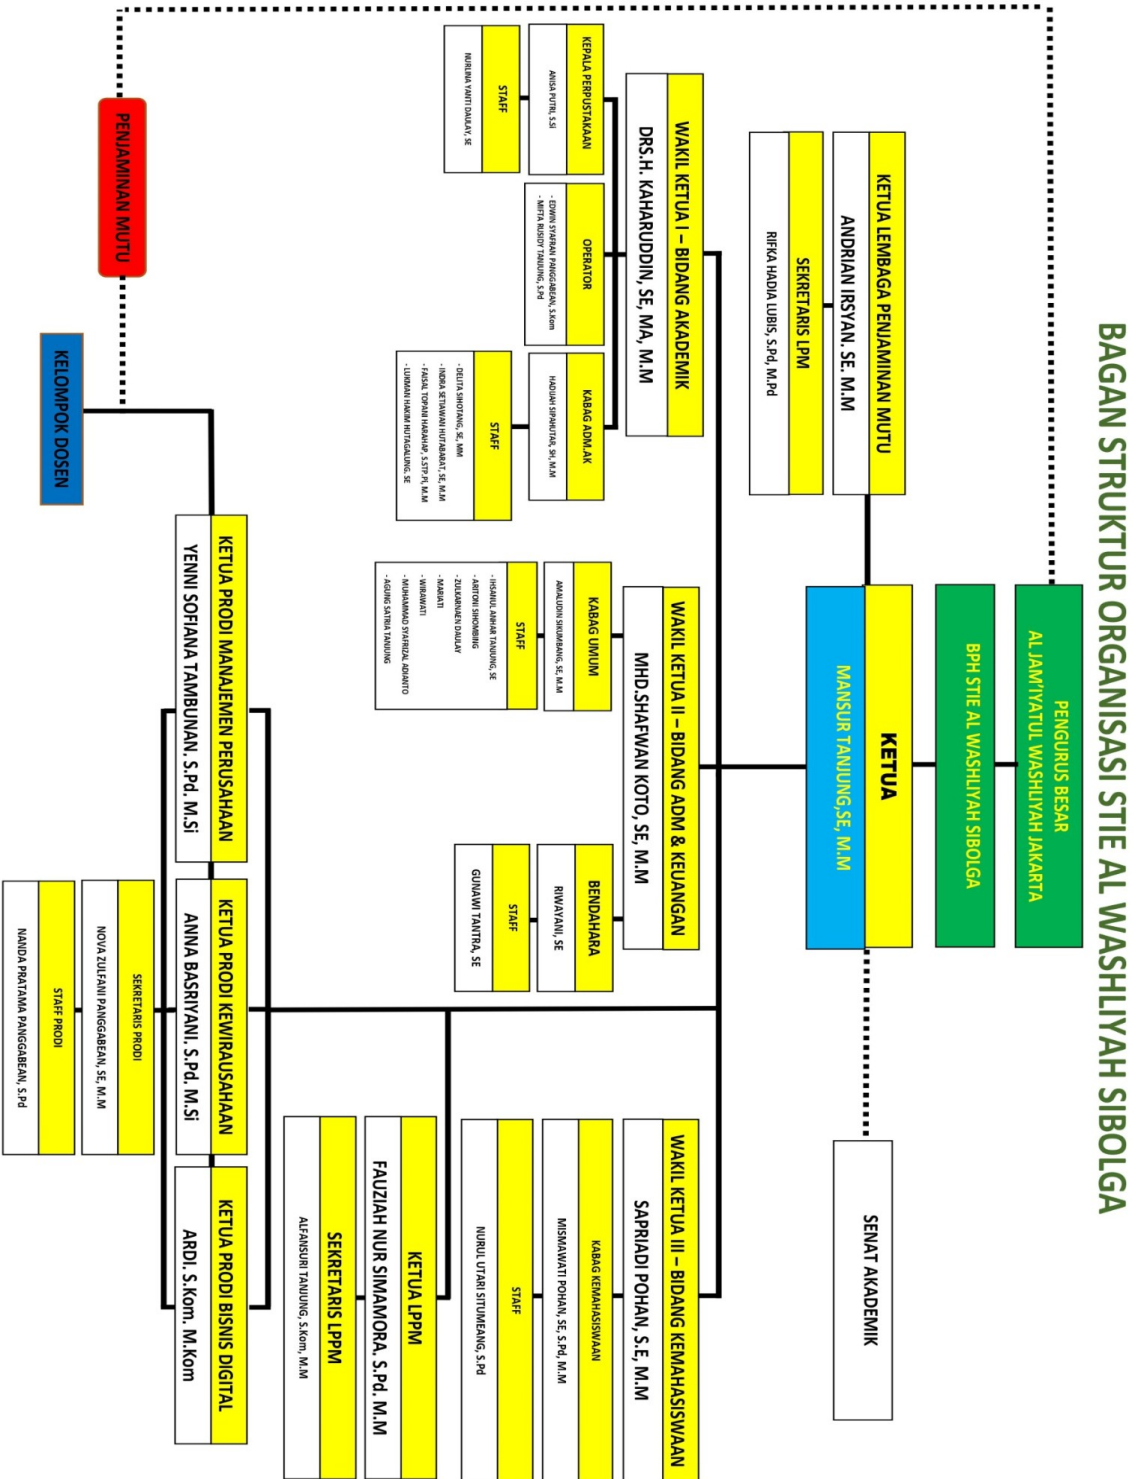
BAGAN STRUKTUR ORGANISASI STIE AL WASHLIYAH SIBOLGA

PENGURUS BESAR AL JAM'IYATUL WASHLIYAH JAKARTA

BPH STIE AL WASHLIYAH SIBOLGA

KETUA
MANSUR TANJUNG,SE, M.M

SENAT AKADEMIK

KETUA LEMBAGA PENJAMINAN MUTU
ANDRIAN IRSYAN, SE, M.M

SEKRETARIS LPM
RIFKA HADIA LUBIS, S.Pd, M.Pd

WAKIL KETUA I – BIDANG AKADEMIK
DRS.H. KAHARUDDIN, SE, MA, M.M

KEPALA PERPUSTAKAAN
ANISA PUTRI, S.Si

STAFF
NURLINA YANTI DAULAY, SE

OPERATOR
- EDWIN SYAFRAN PANGGABEAN, S.Kom
- MIFTA RUSIDY TANJUNG, S.Pd

KABAG ADM.AK
HADIJAH SIPAHUTAR, SH, M.M

STAFF
- DELITA SIHOTANG, SE, MM
- INDRA SETIAWAN HUTABARAT, SE, M.M
- FAISAL TOPANI HARAHAP, S.STP, PL, M.M
- LUKMAN HAKIM HUTAGALUNG, SE

WAKIL KETUA II – BIDANG ADM & KEUANGAN
MHD.SHAFWAN KOTO, SE, M.M

KABAG UMUM
AMALUDIN SIKUMBANG, SE, M.M

STAFF
- IHSANUL AHMAR TANJUNG, SE
- ARITONI SIMOMBING
- ZULKARNAEN DAULAY
- MARIATI
- WIRAWATI
- MUHAMMAD SYAFRIZAL ADIANTO
- AGUNG SATRIA TANJUNG

BENDAHARA
RIWAYANI, SE

STAFF
GUNAWI TANTRA, SE

WAKIL KETUA III – BIDANG KEMAHASISWAAN
SAPRIADI POHAN, S.E, M.M

KABAG KEMAHASISWAAN
MISMAWATI POHAN, SE, S.Pd, M.M

STAFF
NURUL UTARI SITUMEANG, S.Pd

KETUA LPPM
FAUZIAH NUR SIMAMORA, S.Pd, M.M

SEKRETARIS LPPM
ALFANSURI TANJUNG, S.Kom, M.M

PENJAMINAN MUTU

KELOMPOK DOSEN

KETUA PRODI MANAJEMEN PERUSAHAAN
YENNI SOFIANA TAMBUNAN, S.Pd, M.Si

KETUA PRODI KEWIRAUSAHAAN
ANNA BASRIYANI, S.Pd, M.Si

KETUA PRODI BISNIS DIGITAL
ARDI, S.Kom, M.Kom

SEKRETARIS PRODI
NOVA ZULFANI PANGGABEAN, SE, M.M

STAFF PRODI
NANDA PRATAMA PANGGABEAN, S.Pd